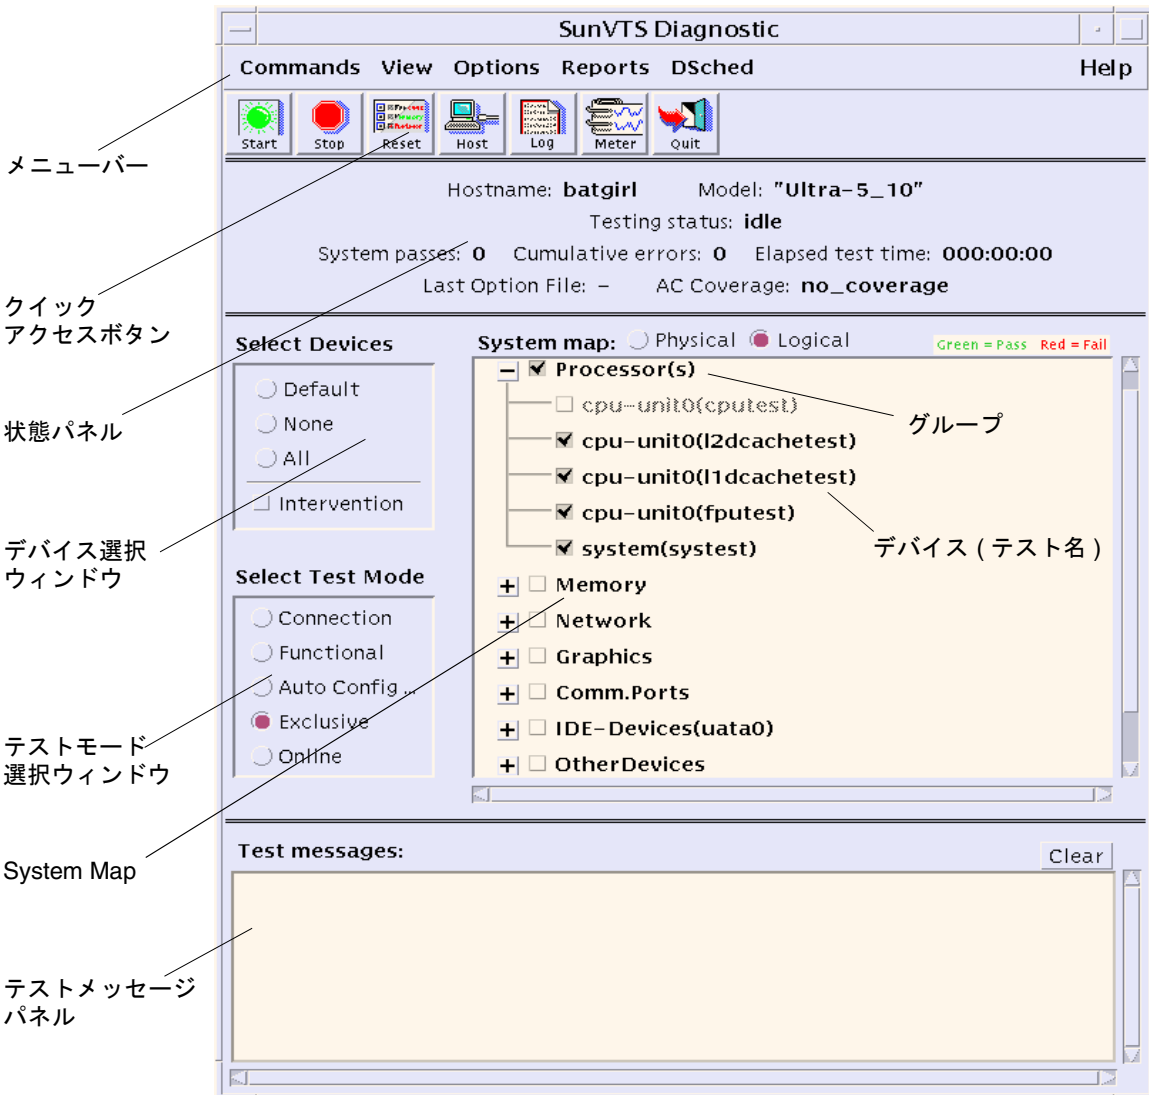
SunVTS Diagnostic

Commands View Options Reports DSched Help

Start Stop Reset Host Log Meter Quit

Hostname: batgirl Model: "Ultra-5_10"
Testing status: idle
System passes: 0 Cumulative errors: 0 Elapsed test time: 000:00:00
Last Option File: – AC Coverage: no_coverage

Select Devices
Default
None
All
Intervention

System map: Physical Logical Green = Pass Red = Fail

Processor(s)
cpu-unit0(cputest)
cpu-unit0(l2dcachetest)
cpu-unit0(l1dcachetest)
cpu-unit0(fputest)
system(systest)
Memory
Network
Graphics
Comm.Ports
IDE-Devices(uata0)
OtherDevices

Select Test Mode
Connection
Functional
Auto Config ...
Exclusive
Online

Test messages: Clear

メニューバー
クイック
アクセスボタン
状態パネル
デバイス選択
ウィンドウ
テストモード
選択ウィンドウ
System Map
テストメッセージ
パネル
グループ
デバイス（テスト名）